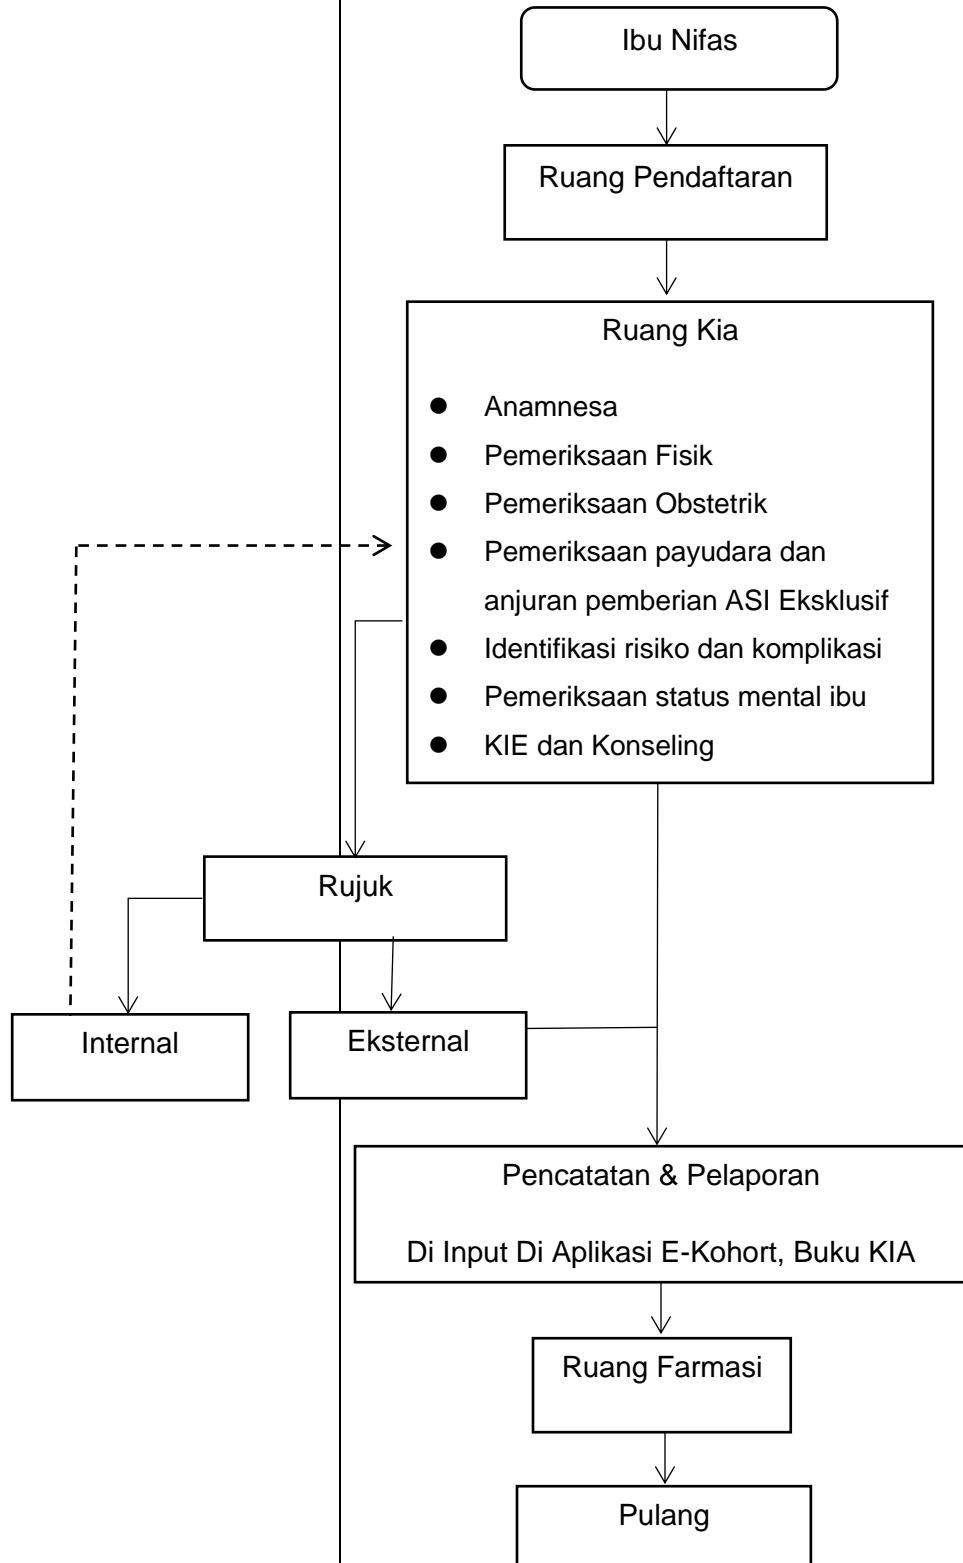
Ibu Nifas

Ruang Pendaftaran

Ruang Kia

- Anamnesa
- Pemeriksaan Fisik
- Pemeriksaan Obstetrik
- Pemeriksaan payudara dan anjuran pemberian ASI Eksklusif
- Identifikasi risiko dan komplikasi
- Pemeriksaan status mental ibu
- KIE dan Konseling

Rujuk

Internal

Eksternal

Pencatatan & Pelaporan

Di Input Di Aplikasi E-Kohort, Buku KIA

Ruang Farmasi

Pulang